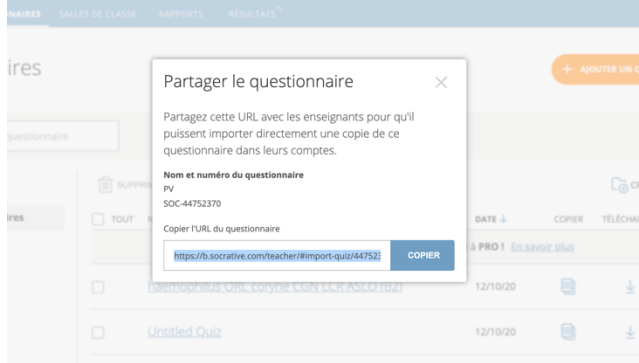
NAIRES SALLES DE CLASSE RAPPORTS RÉSULTATS

ires

+ AJOUTER UN Q

questionnaire

SUPPR

TOUT

DATE ↓ COPIER TÉLÉCHAR

à PRO ! En savoir plus

Haemophilus ORL coryne CGN LCR ASLO (B2) 12/10/20

Untitled Quiz 12/10/20

Partager le questionnaire

×

Partagez cette URL avec les enseignants pour qu'il puissent importer directement une copie de ce questionnaire dans leurs comptes.

Nom et numéro du questionnaire
PV
SOC-44752370

Copier l'URL du questionnaire

https://b.socrative.com/teacher/#import-quiz/44752

COPIER